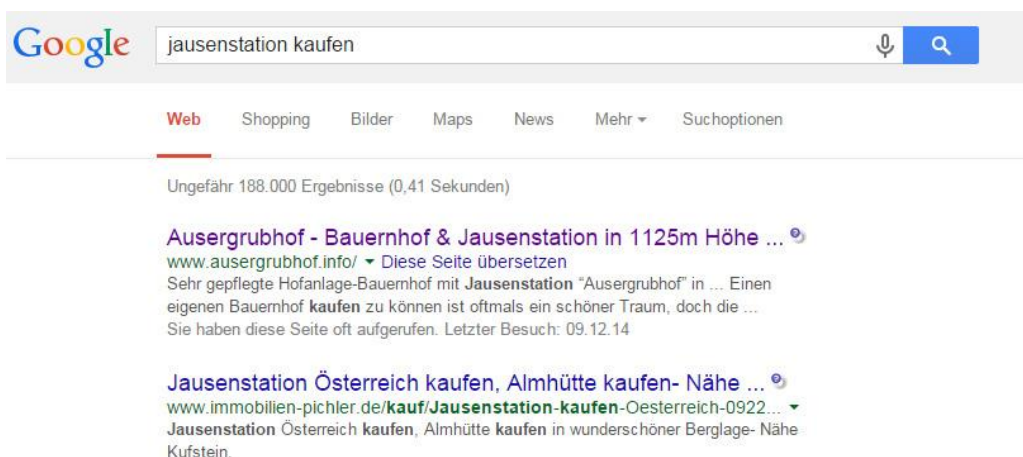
Google

jausenstation kaufen

Web Shopping Bilder Maps News Mehr ▾ Suchoptionen

Ungefähr 188.000 Ergebnisse (0,41 Sekunden)

Ausergrubhof - Bauernhof & Jausenstation in 1125m Höhe ...
www.ausergrubhof.info/ ▾ Diese Seite übersetzen
Sehr gepflegte Hofanlage-Bauernhof mit Jausenstation "Ausergrubhof" in ... Einen eigenen Bauernhof kaufen zu können ist oftmals ein schöner Traum, doch die ...
Sie haben diese Seite oft aufgerufen. Letzter Besuch: 09.12.14

Jausenstation Österreich kaufen, Almhütte kaufen- Nähe ...
www.immobilien-pichler.de/kauf/Jausenstation-kaufen-Oesterreich-0922... ▾
Jausenstation Österreich kaufen, Almhütte kaufen in wunderschöner Berglage- Nähe Kufstein.